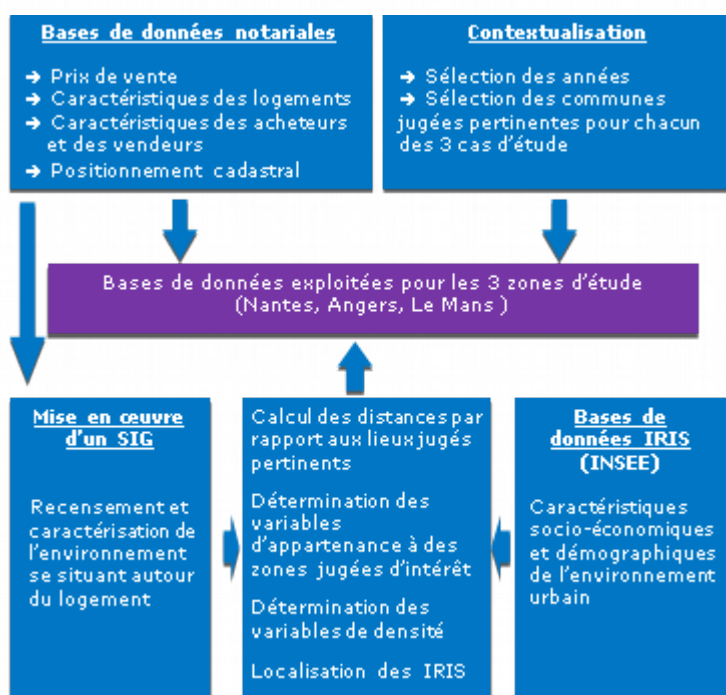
Bases de données notariales

➔ Prix de vente
➔ Caractéristiques des logements
➔ Caractéristiques des acheteurs et des vendeurs
➔ Positionnement cadastral

Contextualisation

➔ Sélection des années
➔ Sélection des communes jugées pertinentes pour chacun des 3 cas d'étude

Bases de données exploitées pour les 3 zones d'étude (Nantes, Angers, Le Mans )

Mise en œuvre d'un SIG

Recensement et caractérisation de l'environnement se situant autour du logement

Calcul des distances par rapport aux lieux jugés pertinents

Détermination des variables d'appartenance à des zones jugées d'intérêt

Détermination des variables de densité

Localisation des IRIS

Bases de données IRIS (INSEE)

Caractéristiques socio-économiques et démographiques de l'environnement urbain